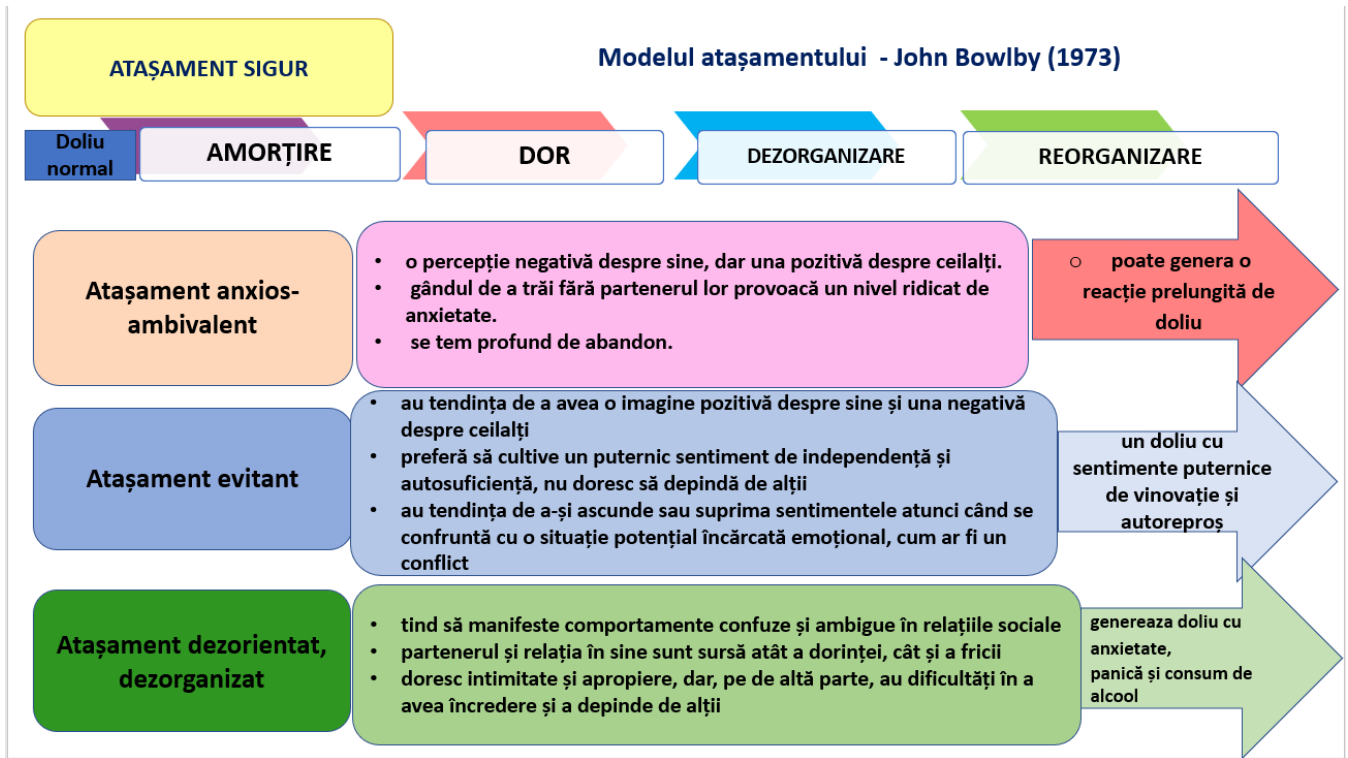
ATAȘAMENT SIGUR

Modelul atașamentului - John Bowlby (1973)

Doliu normal

AMORȚIRE

DOR

DEZORGANIZARE

REORGANIZARE

Atașament anxios-ambivalent

• o percepție negativă despre sine, dar una pozitivă despre ceilalți.
• gândul de a trăi fără partenerul lor provoacă un nivel ridicat de anxietate.
• se tem profund de abandon.

○ poate genera o reacție prelungită de doliu

Atașament evitant

• au tendința de a avea o imagine pozitivă despre sine și una negativă despre ceilalți
• preferă să cultive un puternic sentiment de independență și autosuficiență, nu doresc să depindă de alții
• au tendința de a-și ascunde sau suprima sentimentele atunci când se confruntă cu o situație potențial încărcată emoțional, cum ar fi un conflict

un doliu cu sentimente puternice de vinovație și autorepros

Atașament dezorientat, dezorganizat

• tind să manifeste comportamente confuze și ambigue în relațiile sociale
• partenerul și relația în sine sunt sursă atât a dorinței, cât și a fricii
• doresc intimitate și apropiere, dar, pe de altă parte, au dificultăți în a avea încredere și a depinde de alții

genereaza doliu cu anxietate,
panică și consum de alcool